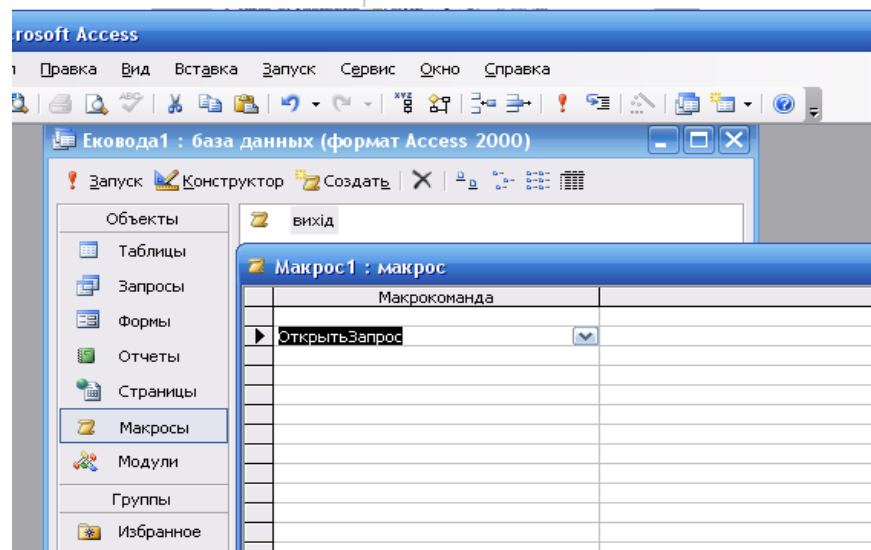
rosoft Access

Правка Вид Вставка Запуск Сервис Окно Справка

Ековода1 : база данных (формат Access 2000)

Запуск Конструктор Создать

Объекты
Таблицы
Запросы
Формы
Отчеты
Страницы
Макросы
Модули
Группы
Избранное

вихід

Макрос1 : макрос

| | Макрокоманда |
|---|---|
| ▶ | ОткрытьЗапрос |